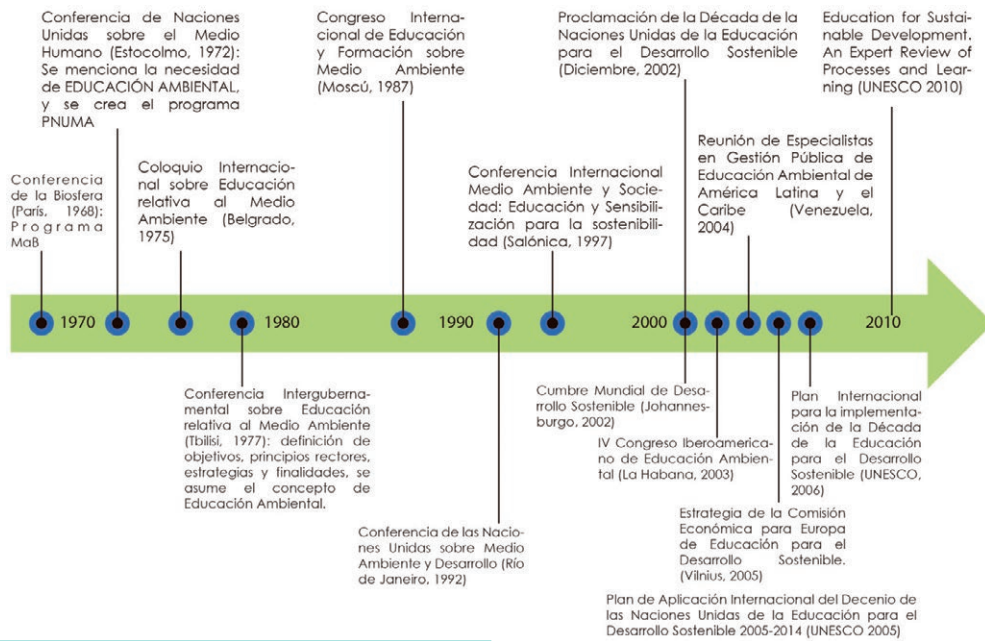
Conferencia de la Biosfera (París, 1968): Programa MaB

Conferencia de Naciones Unidas sobre el Medio Humano (Estocolmo, 1972): Se menciona la necesidad de EDUCACIÓN AMBIENTAL, y se crea el programa PNUMA

Coloquio Internacional sobre Educación relativa al Medio Ambiente (Belgrado, 1975)

Congreso Internacional de Educación y Formación sobre Medio Ambiente (Moscú, 1987)

Conferencia Internacional Medio Ambiente y Sociedad: Educación y Sensibilización para la sostenibilidad (Salónica, 1997)

Proclamación de la Década de la Naciones Unidas de la Educación para el Desarrollo Sostenible (Diciembre, 2002)

Reunión de Especialistas en Gestión Pública de Educación Ambiental de América Latina y el Caribe (Venezuela, 2004)

Education for Sustainable Development, An Expert Review of Processes and Learning (UNESCO 2010)

1970 1980 1990 2000 2010

Conferencia Intergubernamental sobre Educación relativa al Medio Ambiente (Tbilisi, 1977): definición de objetivos, principios rectores, estrategias y finalidades, se asume el concepto de Educación Ambiental.

Conferencia de las Naciones Unidas sobre Medio Ambiente y Desarrollo (Río de Janeiro, 1992)

Cumbre Mundial de Desarrollo Sostenible (Johannesburgo, 2002)

IV Congreso Iberoamericano de Educación Ambiental (La Habana, 2003)

Estrategia de la Comisión Económica para Europa de Educación para el Desarrollo Sostenible. (Vilnius, 2005)

Plan Internacional para la implementación de la Década de la Educación para el Desarrollo Sostenible (UNESCO, 2006)

Plan de Aplicación Internacional del Decenio de las Naciones Unidas de la Educación para el Desarrollo Sostenible 2005-2014 (UNESCO 2005)